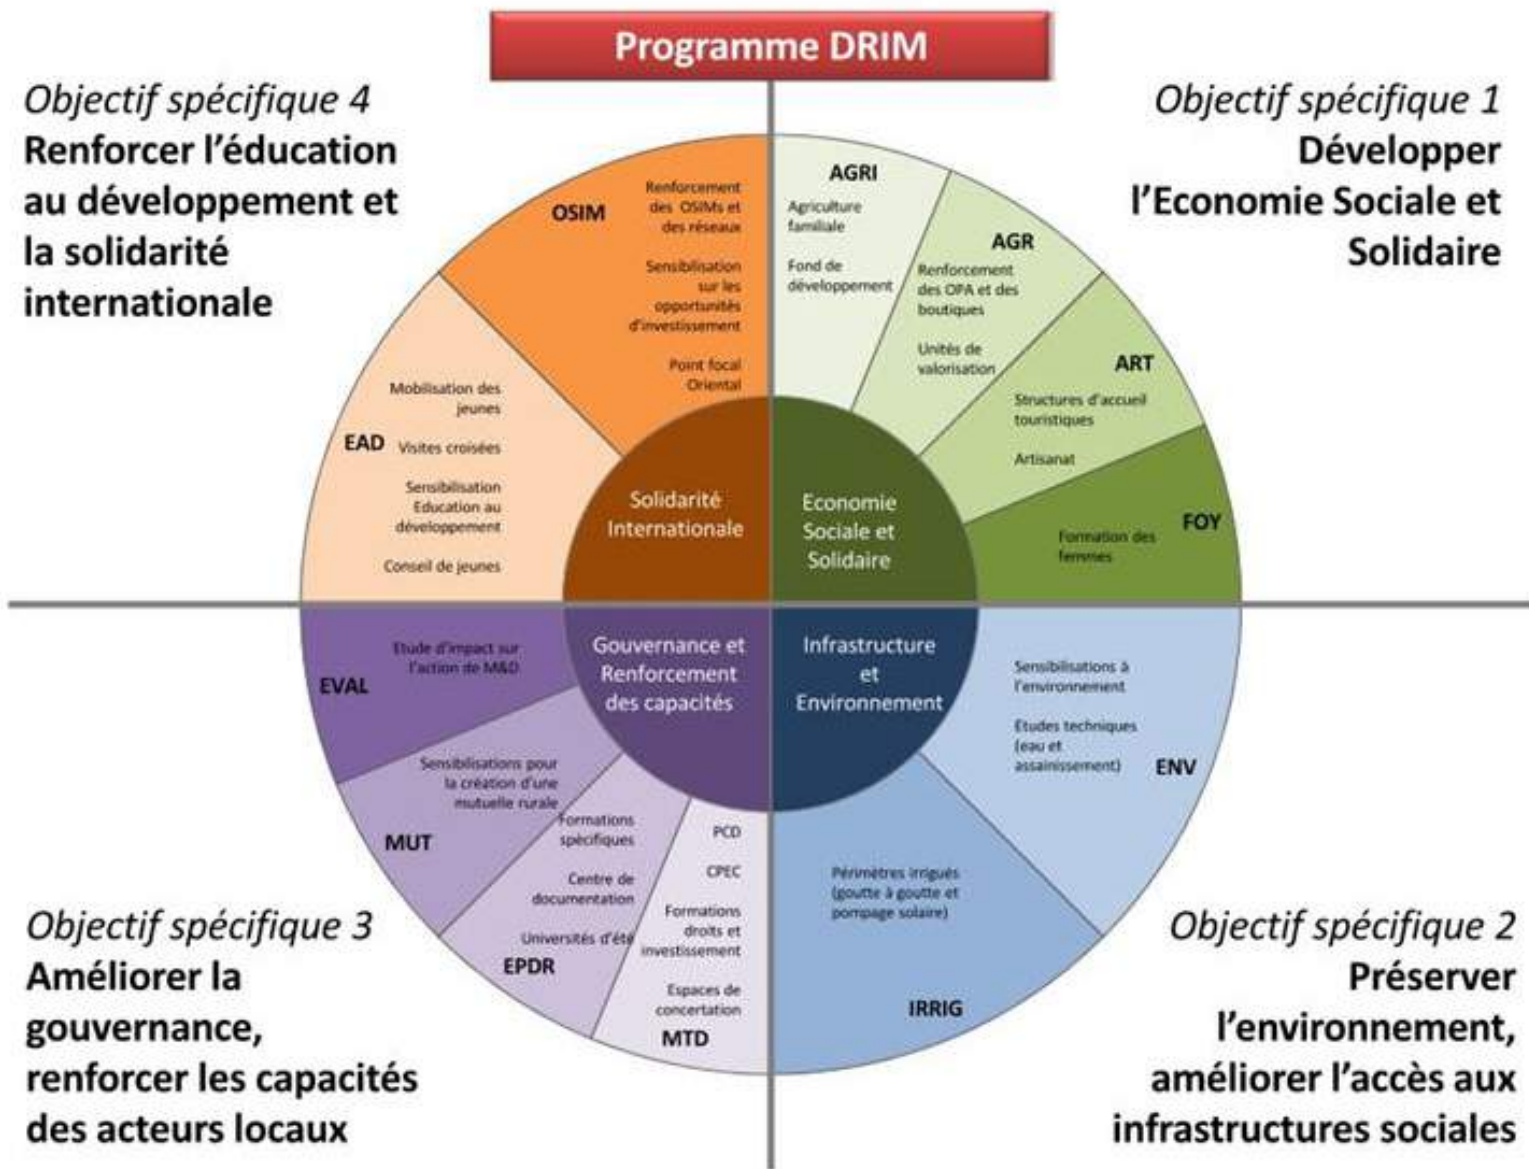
Programme DRIM

Objectif spécifique 4
Renforcer l'éducation au développement et la solidarité internationale

Objectif spécifique 1
Développer l'Economie Sociale et Solidaire

OSIM
Renforcement des OSIMs et des réseaux
Sensibilisation sur les opportunités d'investissement
Point focal Oriental

EAD
Mobilisation des jeunes
Visites croisées
Sensibilisation Education au développement
Conseil de jeunes

Solidarité Internationale

AGRI
Agriculture familiale
Fond de développement

AGR
Renforcement des OPA et des boutiques
Unités de valorisation

ART
Structures d'accueil touristiques
Artisanat

FOY
Formation des femmes

Economie Sociale et Solidaire

EVAL
Etude d'impact sur l'action de M&D

MUT
Sensibilisations pour la création d'une mutuelle rurale

EPDR
Formations spécifiques
Centre de documentation
Universités d'été

MTD
PCD
CPEC
Formations droits et investissement
Espaces de concertation

Gouvernance et Renforcement des capacités

Infrastructure et Environnement

ENV
Sensibilisations à l'environnement
Etudes techniques (eau et assainissement)

IRRIG
Périmètres irrigués (goutte à goutte et pompage solaire)

Objectif spécifique 3
Améliorer la gouvernance, renforcer les capacités des acteurs locaux

Objectif spécifique 2
Préserver l'environnement, améliorer l'accès aux infrastructures sociales